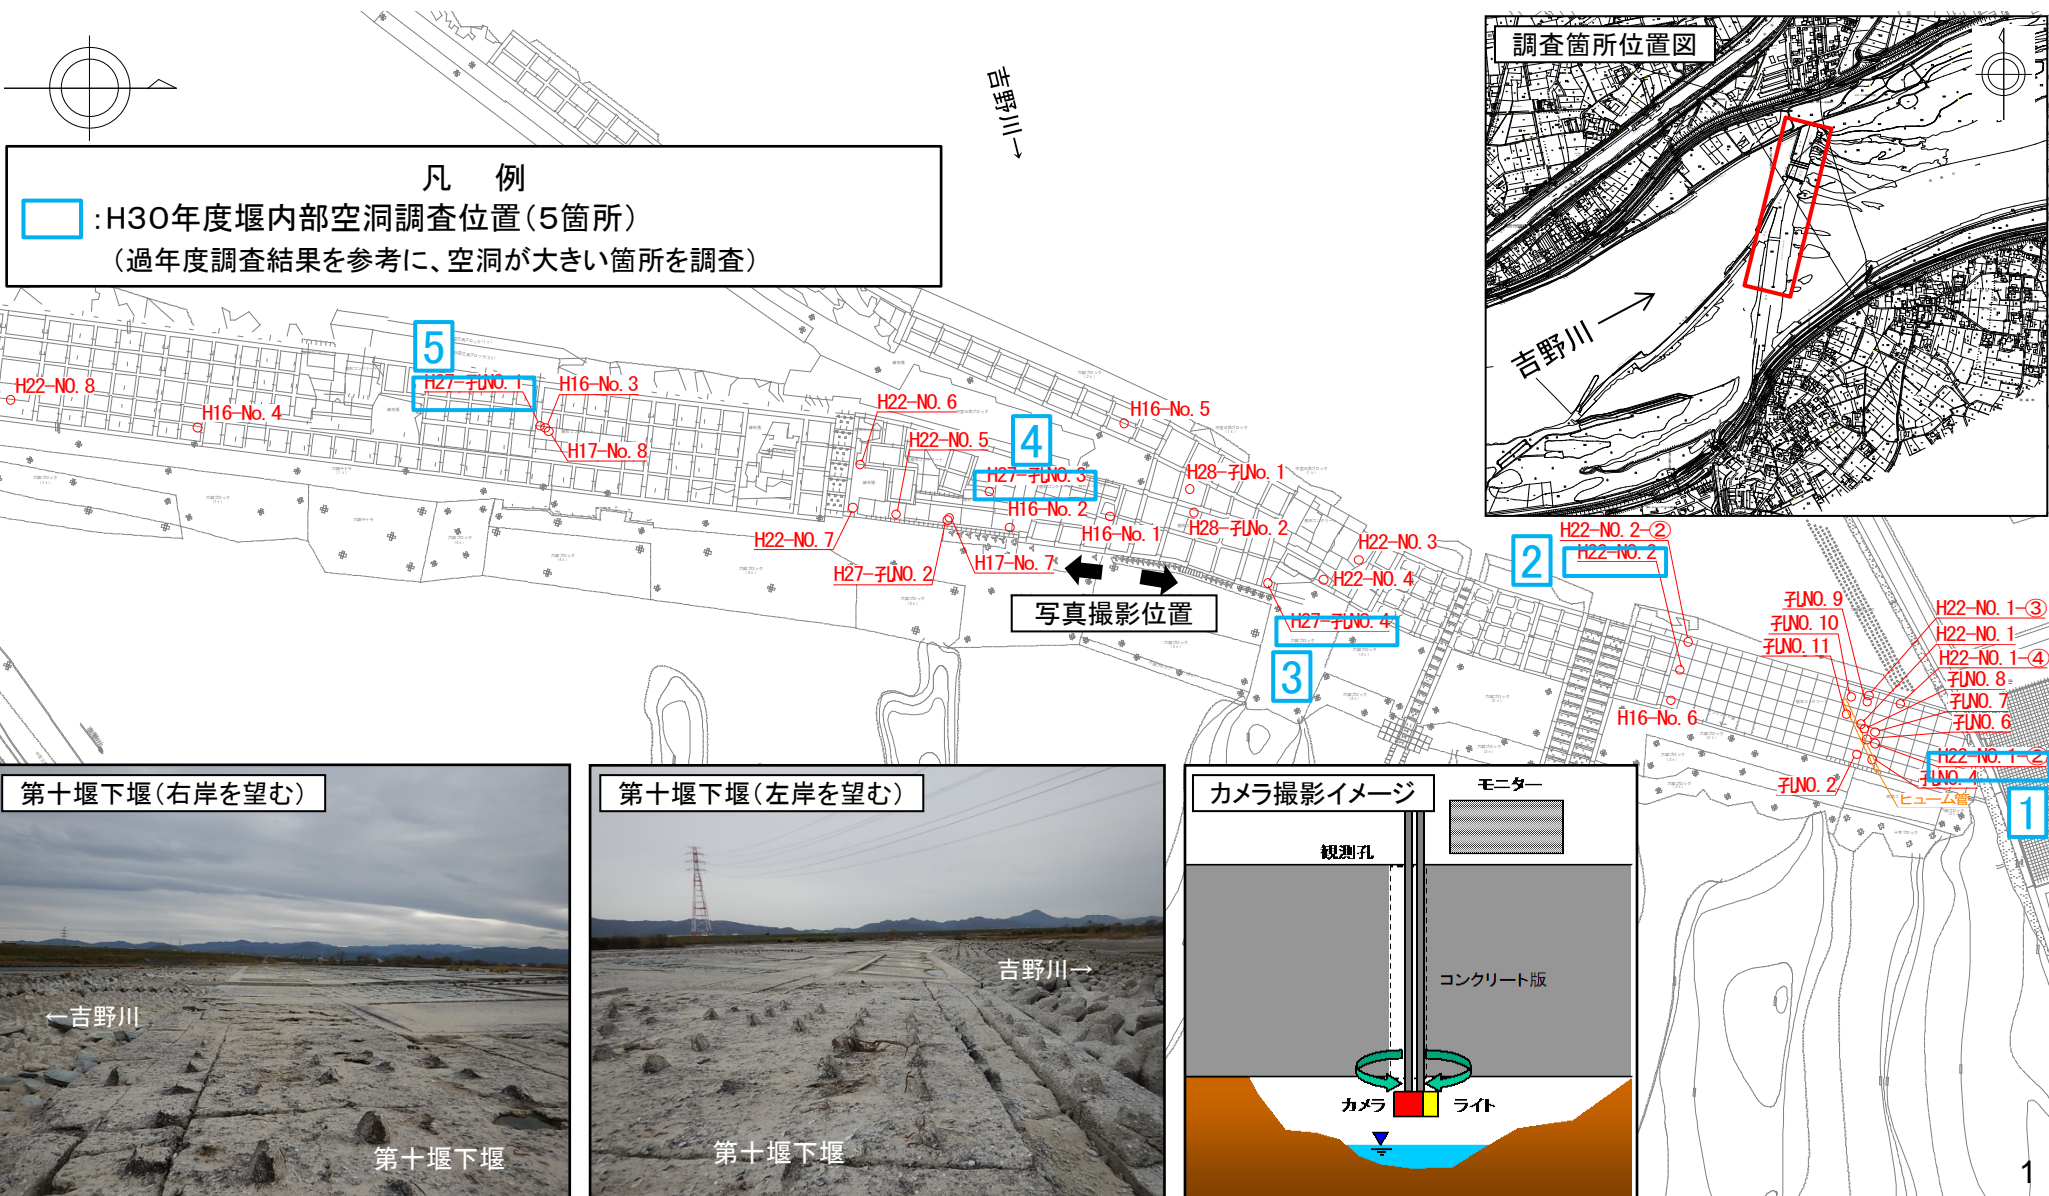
吉野川→

凡　例
:H30年度堰内部空洞調査位置(5箇所)
(過年度調査結果を参考に、空洞が大きい箇所を調査)

調査箇所位置図
吉野川

5
H27-孔No. 1
H22-NO. 8
H16-No. 4
H16-No. 3
H17-No. 8
H22-NO. 6
H22-NO. 5
4
H27-孔No. 3
H16-No. 5
H28-孔No. 1
H16-No. 2
H16-No. 1
H28-孔No. 2
H22-NO. 7
H27-孔No. 2
H17-No. 7
写真撮影位置
H22-NO. 3
H22-NO. 4
H27-孔No. 4
3
2
H22-NO. 2-②
H22-NO. 2
孔NO. 9
孔NO. 10
孔NO. 11
H22-NO. 1-③
H22-NO. 1
H22-NO. 1-④
孔NO. 8
孔NO. 7
孔NO. 6
H16-No. 6
H22-NO. 1-②
孔NO. 4
孔NO. 2
ヒューム管
1

第十堰下堰(右岸を望む)
←吉野川
第十堰下堰

第十堰下堰(左岸を望む)
吉野川→
第十堰下堰

カメラ撮影イメージ
モニター
観測孔
コンクリート版
カメラ
ライト

1